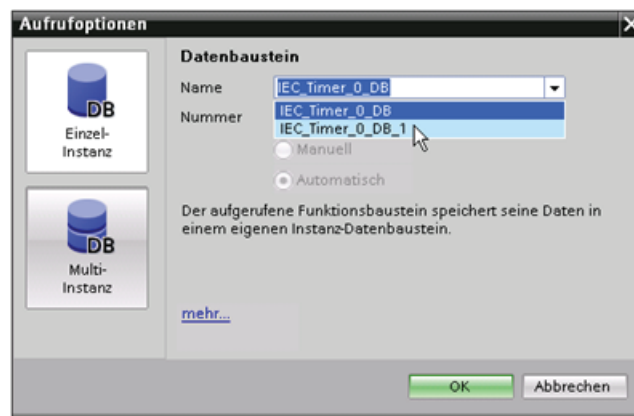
Aufrufoptionen

DB
Einzel-Instanz

DB
Multi-Instanz

Datenbaustein

Name IEC_Timer_0_DB

Nummer

IEC_Timer_0_DB
IEC_Timer_0_DB_1

Manuell

Automatisch

Der aufgerufene Funktionsbaustein speichert seine Daten in einem eigenen Instanz-Datenbaustein.

mehr...

OK Abbrechen